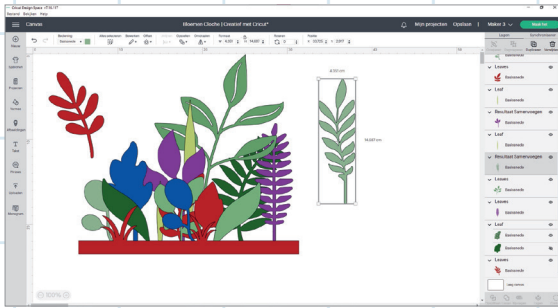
Cricut Design Space v7.16.117
Bestand Bewerken Help

Canvas

Bloemen Clothe | Creatief met Cricut*

Mijn projecten Opslaan Maker 3 Maak het

Nieuw
Sjablonen
Projecten
Vormen
Afbeeldingen
Tekst
Phrases
Uploaden
Monogram

Bewerking
Basisvorm
Alles selecteren
Bewerken
Uitlijnen
Offset
Groeperen
Omdraaien
Formaat
Draaien
Positie

4.103 cm
14.697 cm

Lagen
Synchroniseren
Samenvoegen
Opsplitsen
Combineren
Verwijderen

Leaves
Basissnede
Leaf
Basissnede
Resultaat Samenvoegen
Basissnede
Leaf
Basissnede
Resultaat Samenvoegen
Basissnede
Leaves
Basissnede
Leaves
Basissnede
Leaf
Basissnede
Basissnede
Leaves
Basissnede
Leeg canvas

100%